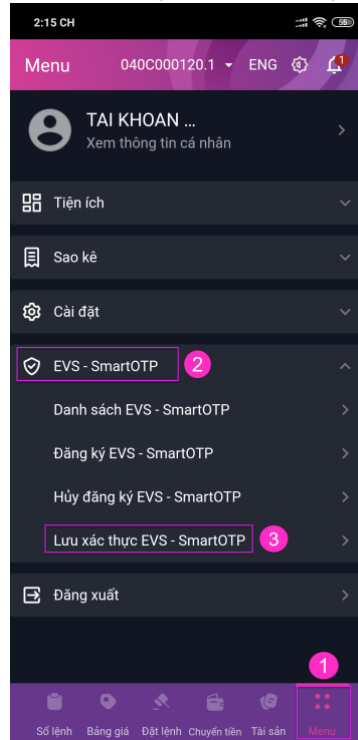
2:15 CH

58

Menu 040C000120.1 ENG 1

TAI KHOAN ...
Xem thông tin cá nhân

Tiện ích

Sao kê

Cài đặt

EVS - SmartOTP 2

Danh sách EVS - SmartOTP

Đăng ký EVS - SmartOTP

Hủy đăng ký EVS - SmartOTP

Lưu xác thực EVS - SmartOTP 3

Đăng xuất

1

Số lệnh Bảng giá Đặt lệnh Chuyển tiền Tài sản Menu